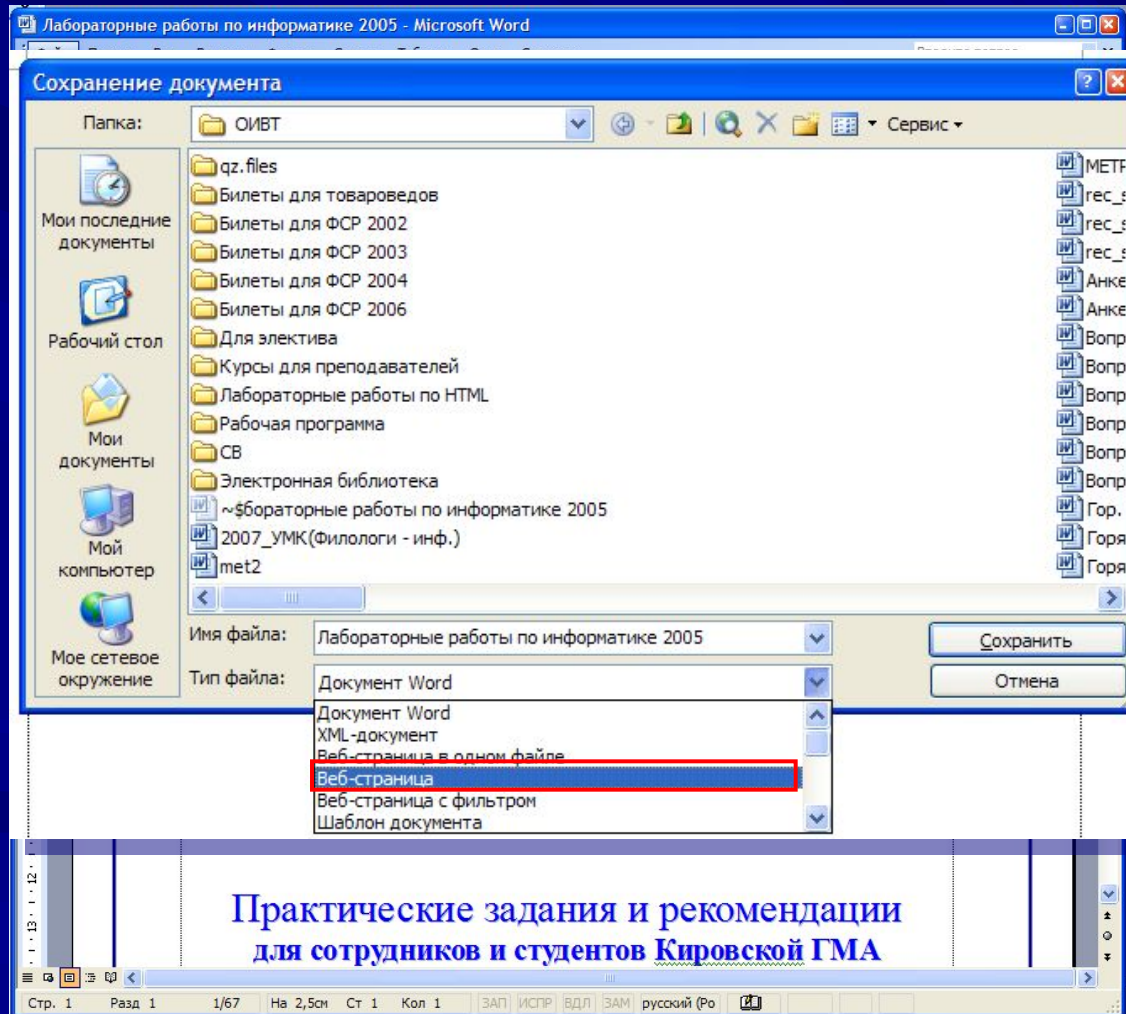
Лабораторные работы по информатике 2005 - Microsoft Word

Сохранение документа

Папка: ОИВТ

Сервис

Мои последние документы

Рабочий стол

Мои документы

Мой компьютер

Мое сетевое окружение

qz.files
Билеты для товароведов
Билеты для ФСР 2002
Билеты для ФСР 2003
Билеты для ФСР 2004
Билеты для ФСР 2006
Для электива
Курсы для преподавателей
Лабораторные работы по HTML
Рабочая программа
СВ
Электронная библиотека
~$бораторные работы по информатике 2005
2007_УМК(Филологи - инф.)
met2

МЕТР
rec_
rec_
rec_
Анке
Анке
Вопр
Вопр
Вопр
Вопр
Вопр
Вопр
Гор.
Горя
Горя

Имя файла: Лабораторные работы по информатике 2005

Тип файла: Документ Word

Сохранить

Отмена

Документ Word
XML-документ
Веб-страница в одном файле
Веб-страница
Веб-страница с фильтром
Шаблон документа

Практические задания и рекомендации
для сотрудников и студентов Кировской ГМА

Стр. 1 Разд 1 1/67 На 2,5см Ст 1 Кол 1 ЗАП ИСПР ВДЛ ЗАМ русский (Ро